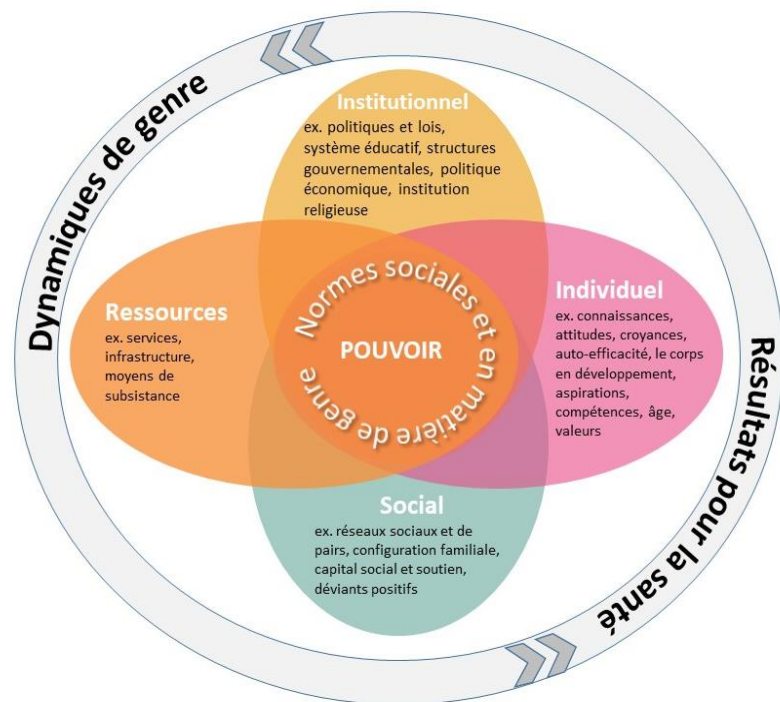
Dynamiques de genre

Institutionnel
ex. politiques et lois, système éducatif, structures gouvernementales, politique économique, institution religieuse

Ressources
ex. services, infrastructure, moyens de subsistance

Normes sociales et en matière de genre

POUVOIR

Individuel
ex. connaissances, attitudes, croyances, auto-efficacité, le corps en développement, aspirations, compétences, âge, valeurs

Social
ex. réseaux sociaux et de pairs, configuration familiale, capital social et soutien, déviants positifs

Résultats pour la santé